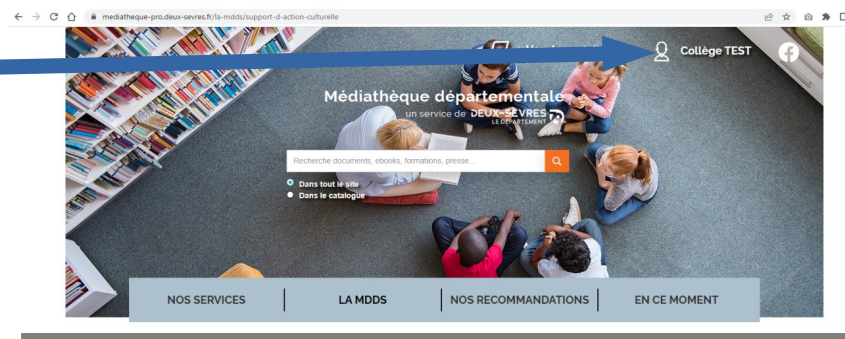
mediatheque-pro.deux-sevres.fr/la-mdds/support-d-action-culturelle

Collège TEST

Médiathèque départementale
un service de DEUX-SÈVRES LE DÉPARTEMENT

Recherche documents, ebooks, formations, presse...

Dans tout le site
Dans le catalogue

NOS SERVICES | LA MDDS | NOS RECOMMANDATIONS | EN CE MOMENT